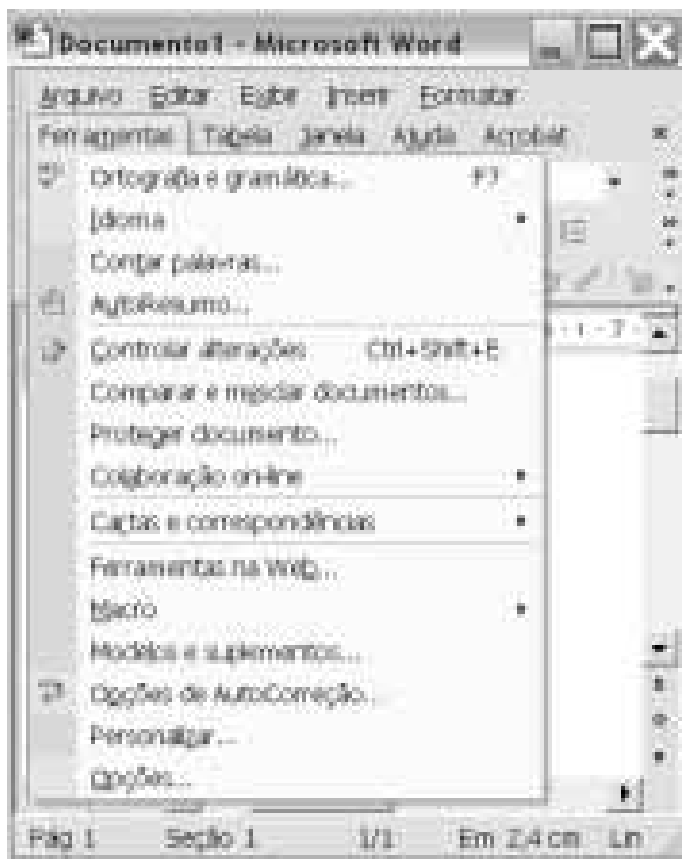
Documento1 - Microsoft Word

Arquivo Editar Exibir Inserir Formatar
Ferramentas Tabela Janela Ajuda Acrobat

Ortografia e gramática... F7
Idioma
Contar palavras...
AutoResumo...
Controlar alterações Ctrl+Shift+E
Comparar e mesclar documentos...
Proteger documento...
Colaboração on-line
Cartas e correspondências
Ferramentas na Web...
Macro
Modelos e suplementos...
Opções de AutoCorreção...
Personalizar...
Opções...

Pág 1 Seção 1 1/1 Em 2,4 cm Lin